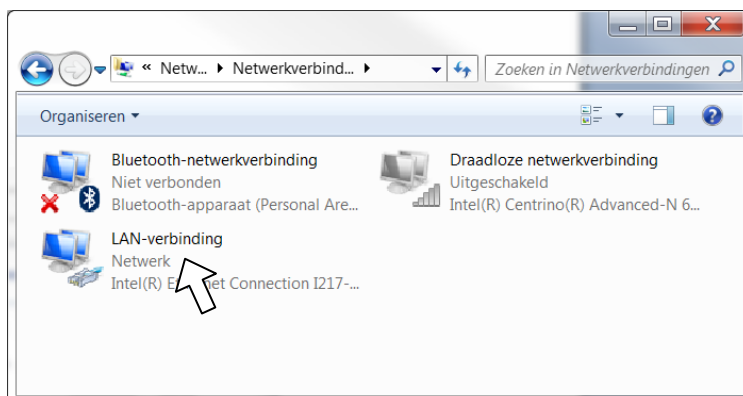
« Netw... ▸ Netwerkverbind... ▸

Zoeken in Netwerkverbindingen

Organiseren ▾

Bluetooth-netwerkverbinding
Niet verbonden
Bluetooth-apparaat (Personal Are...

Draadloze netwerkverbinding
Uitgeschakeld
Intel(R) Centrino(R) Advanced-N 6...

LAN-verbinding
Netwerk
Intel(R) E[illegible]net Connection I217-...